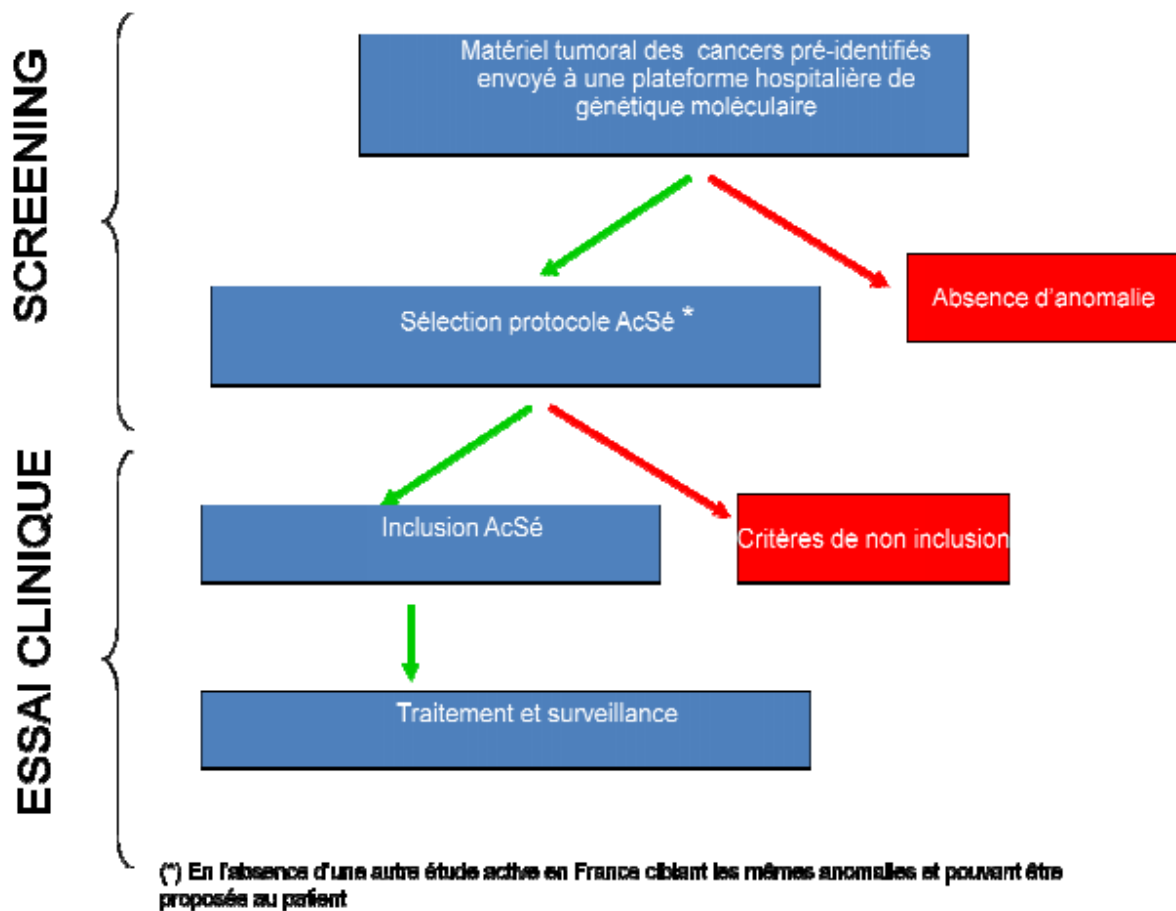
SCREENING

Matériel tumoral des cancers pré-identifiés envoyé à une plateforme hospitalière de génétique moléculaire

Sélection protocole AcSé *

Absence d'anomalie

ESSAI CLINIQUE

Inclusion AcSé

Critères de non inclusion

Traitement et surveillance

(*) En l'absence d'une autre étude active en France ciblant les mêmes anomalies et pouvant être proposées au patient